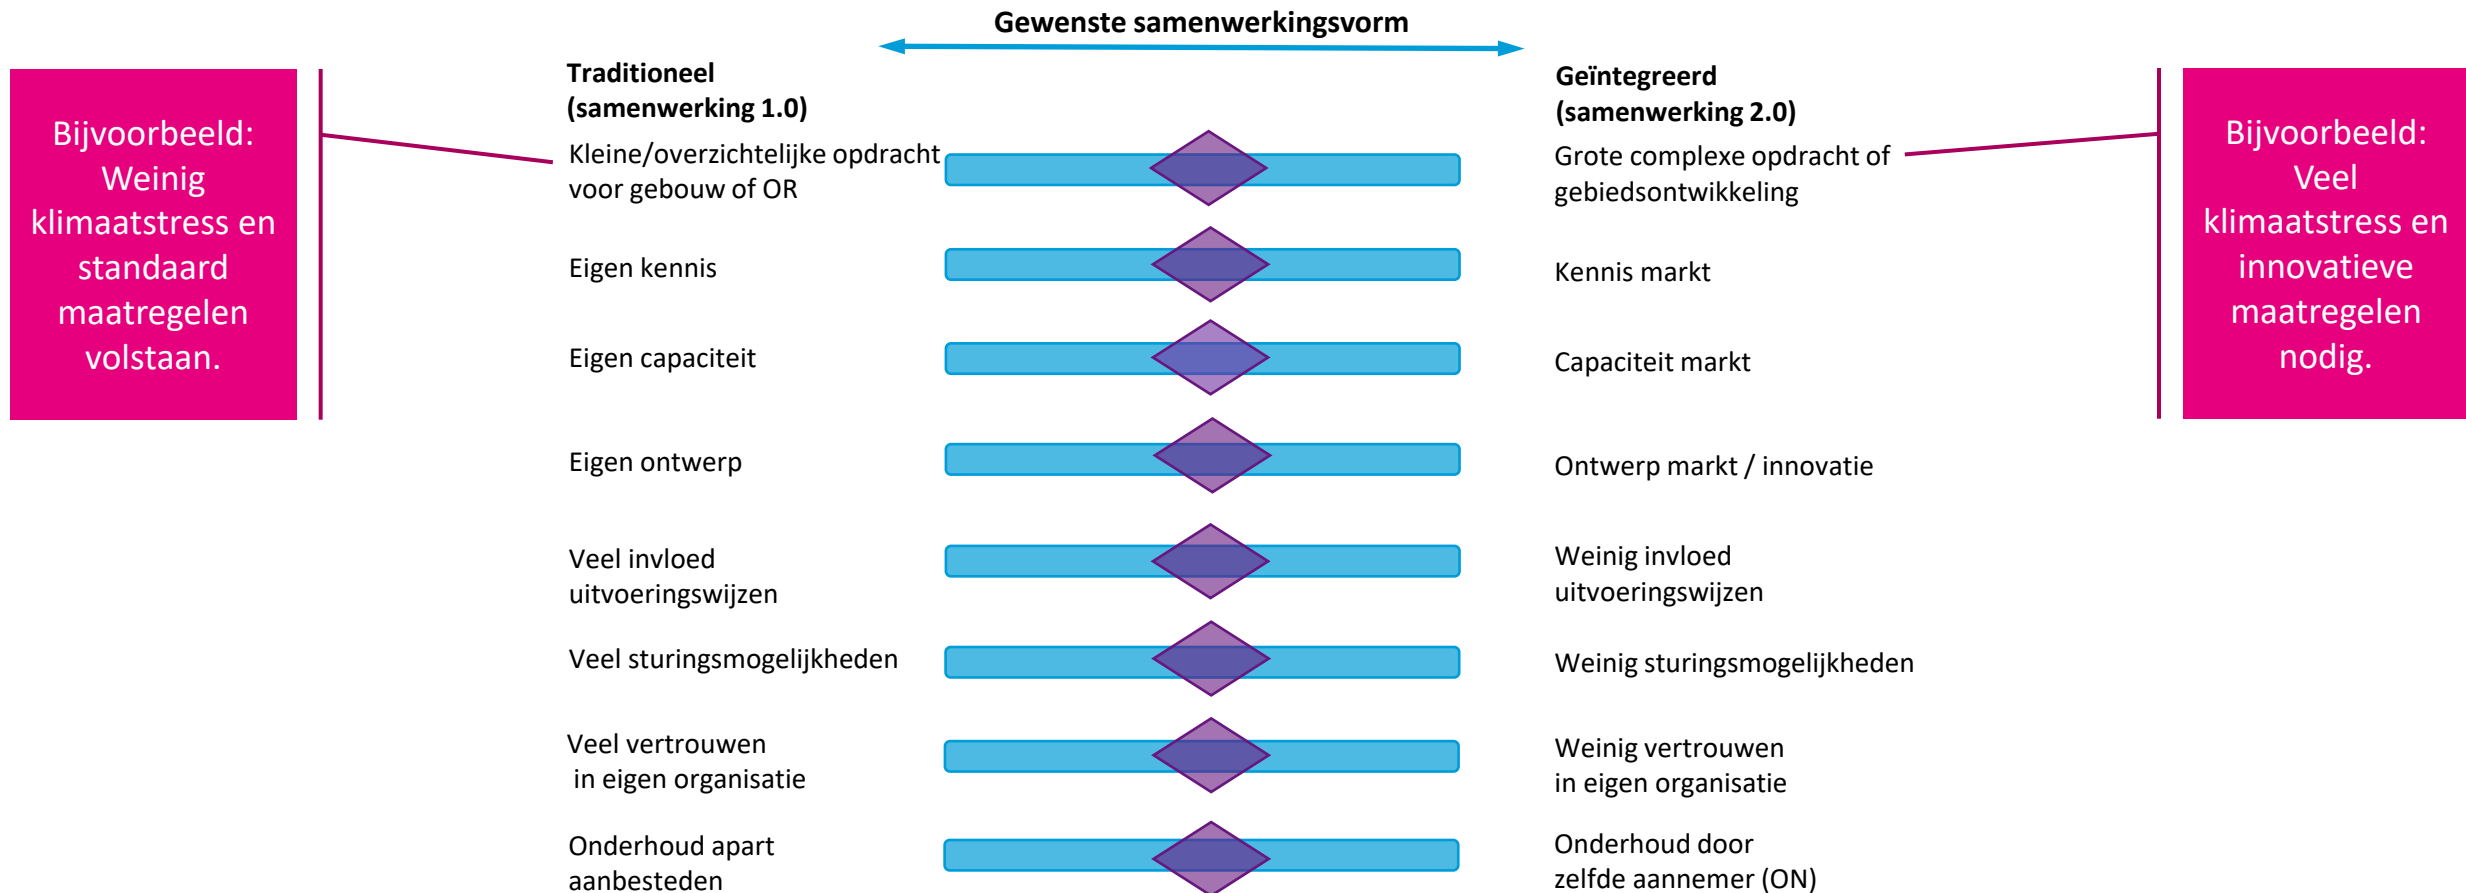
Gewenste samenwerkingsvorm

Bijvoorbeeld: Weinig klimaatstress en standaard maatregelen volstaan.

Traditioneel (samenwerking 1.0)

Kleine/overzichtelijke opdracht voor gebouw of OR

Eigen kennis

Eigen capaciteit

Eigen ontwerp

Veel invloed uitvoeringswijzen

Veel sturingsmogelijkheden

Veel vertrouwen in eigen organisatie

Onderhoud apart aanbesteden

Geïntegreerd (samenwerking 2.0)

Grote complexe opdracht of gebiedsontwikkeling

Kennis markt

Capaciteit markt

Ontwerp markt / innovatie

Weinig invloed uitvoeringswijzen

Weinig sturingsmogelijkheden

Weinig vertrouwen in eigen organisatie

Onderhoud door zelfde aannemer (ON)

Bijvoorbeeld: Veel klimaatstress en innovatieve maatregelen nodig.